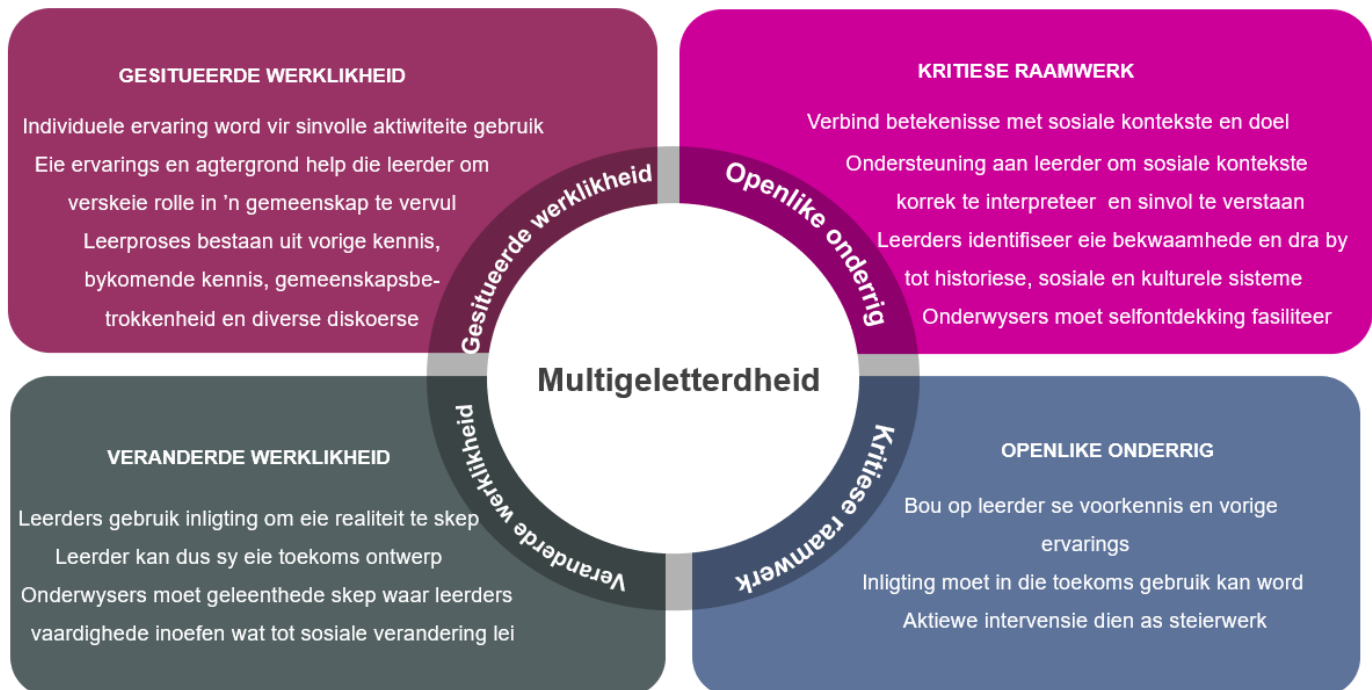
GESITUEERDE WERKLIKHEID

Individuele ervaring word vir sinvolle aktiwiteite gebruik
Eie ervarings en agtergrond help die leerder om verskeie rolle in 'n gemeenskap te vervul
Leerproses bestaan uit vorige kennis, bykomende kennis, gemeenskapsbetrokkenheid en diverse diskoerse

KRITIESE RAAMWERK

Verbind betekenisse met sosiale kontekste en doel
Ondersteuning aan leerder om sosiale kontekste korrek te interpreteer en sinvol te verstaan
Leerders identifiseer eie bekwaamhede en dra by tot historiese, sosiale en kulturele sisteme
Onderwysers moet selfontdekking fasiliteer

Gesitueerde werklikheid

Openlike onderrig

Multigeletterdheid

Veranderde werklikheid

Kritiese raamwerk

VERANDERDE WERKLIKHEID

Leerders gebruik inligting om eie realiteit te skep
Leerder kan dus sy eie toekoms ontwerp
Onderwysers moet geleenthede skep waar leerders vaardighede inoefen wat tot sosiale verandering lei

OPENLIKE ONDERRIG

Bou op leerder se voorkennis en vorige ervarings
Inligting moet in die toekoms gebruik kan word
Aktiewe intervensie dien as steierwerk